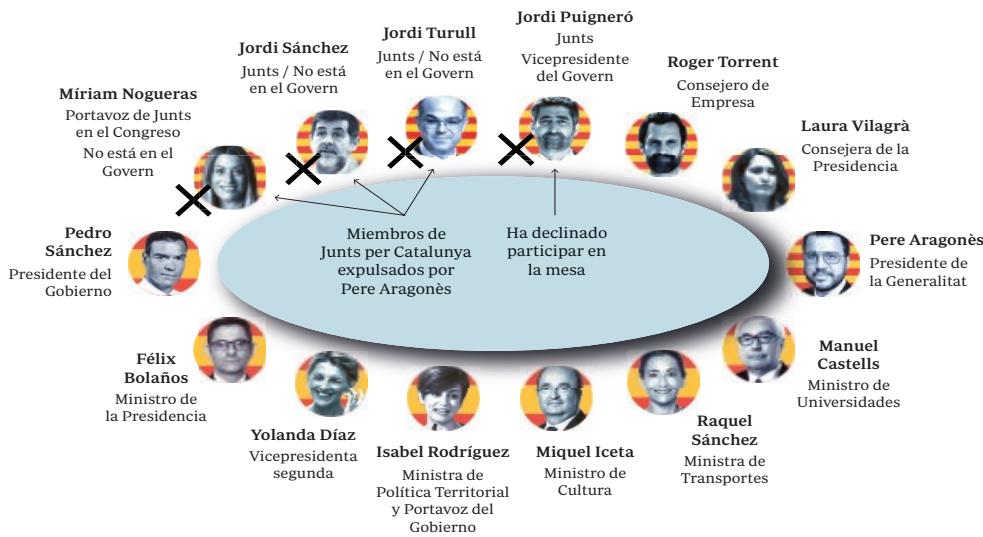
Jordi Puigneró
Junts
Vicepresidente del Govern

Jordi Turull
Junts / No está en el Govern

Jordi Sánchez
Junts / No está en el Govern

Roger Torrent
Consejero de Empresa

Míriam Nogueras
Portavoz de Junts en el Congreso
No está en el Govern

Laura Vilagrà
Consejera de la Presidencia

Pedro Sánchez
Presidente del Gobierno

Miembros de Junts per Catalunya expulsados por Pere Aragonès

Ha declinado participar en la mesa

Pere Aragonès
Presidente de la Generalitat

Félix Bolaños
Ministro de la Presidencia

Manuel Castells
Ministro de Universidades

Yolanda Díaz
Vicepresidenta segunda

Isabel Rodríguez
Ministra de Política Territorial y Portavoz del Gobierno

Miquel Iceta
Ministro de Cultura

Raquel Sánchez
Ministra de Transportes